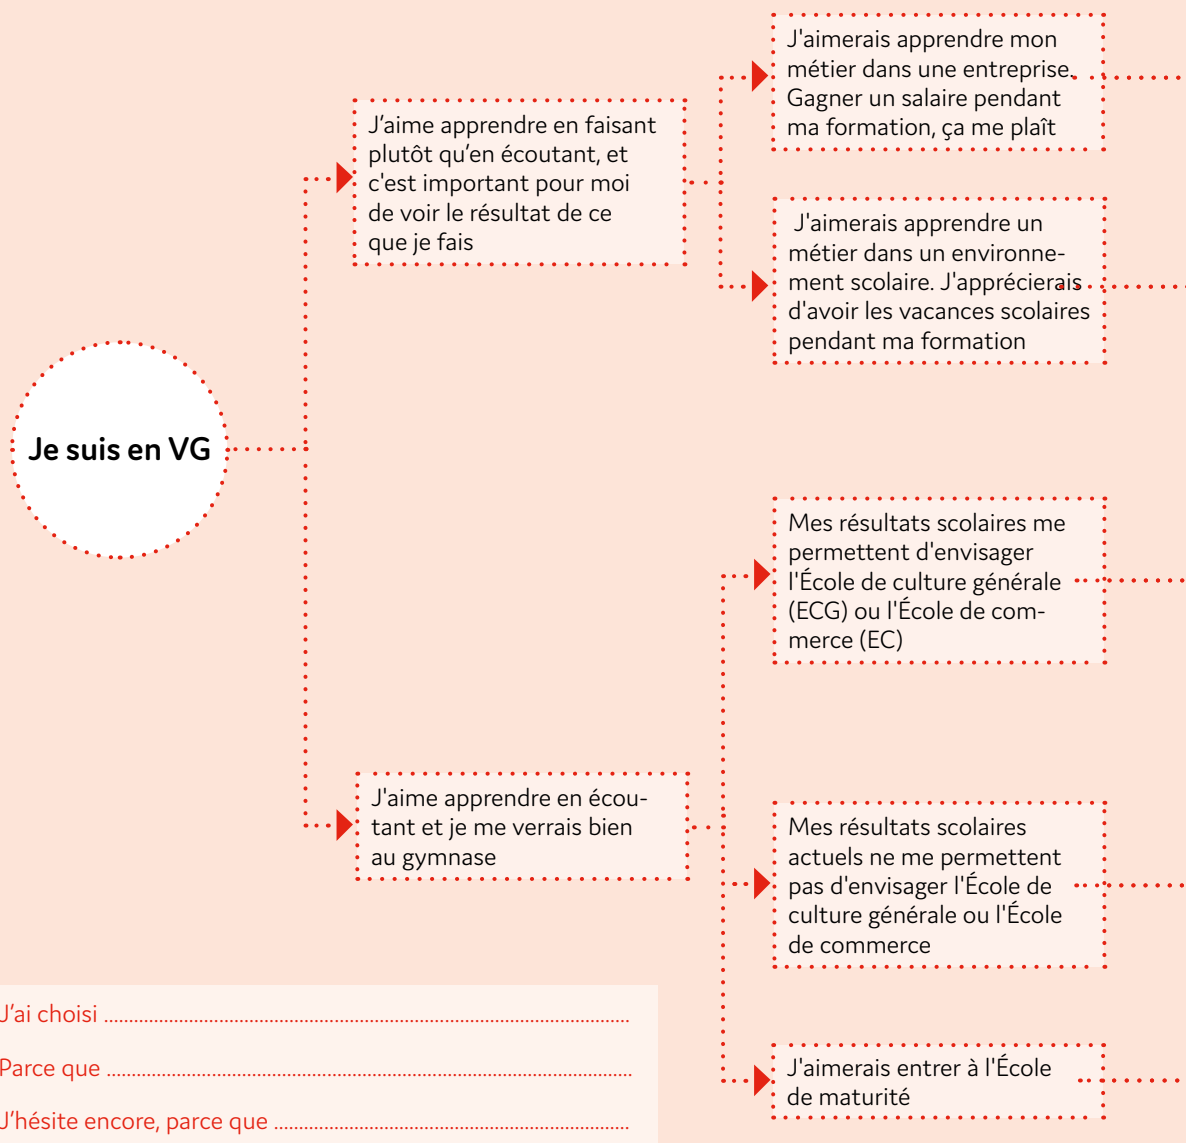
Je suis en VG

J’aime apprendre en faisant plutôt qu’en écoutant, et c'est important pour moi de voir le résultat de ce que je fais

J'aimerais apprendre mon métier dans une entreprise. Gagner un salaire pendant ma formation, ça me plaît

J'aimerais apprendre un métier dans un environnement scolaire. J'apprécierais d'avoir les vacances scolaires pendant ma formation

J'aime apprendre en écoutant et je me verrais bien au gymnase

Mes résultats scolaires me permettent d'envisager l'École de culture générale (ECG) ou l'École de commerce (EC)

Mes résultats scolaires actuels ne me permettent pas d'envisager l'École de culture générale ou l'École de commerce

J'aimerais entrer à l'École de maturité

J’ai choisi ..........

Parce que ..........

J’hésite encore, parce que ..........